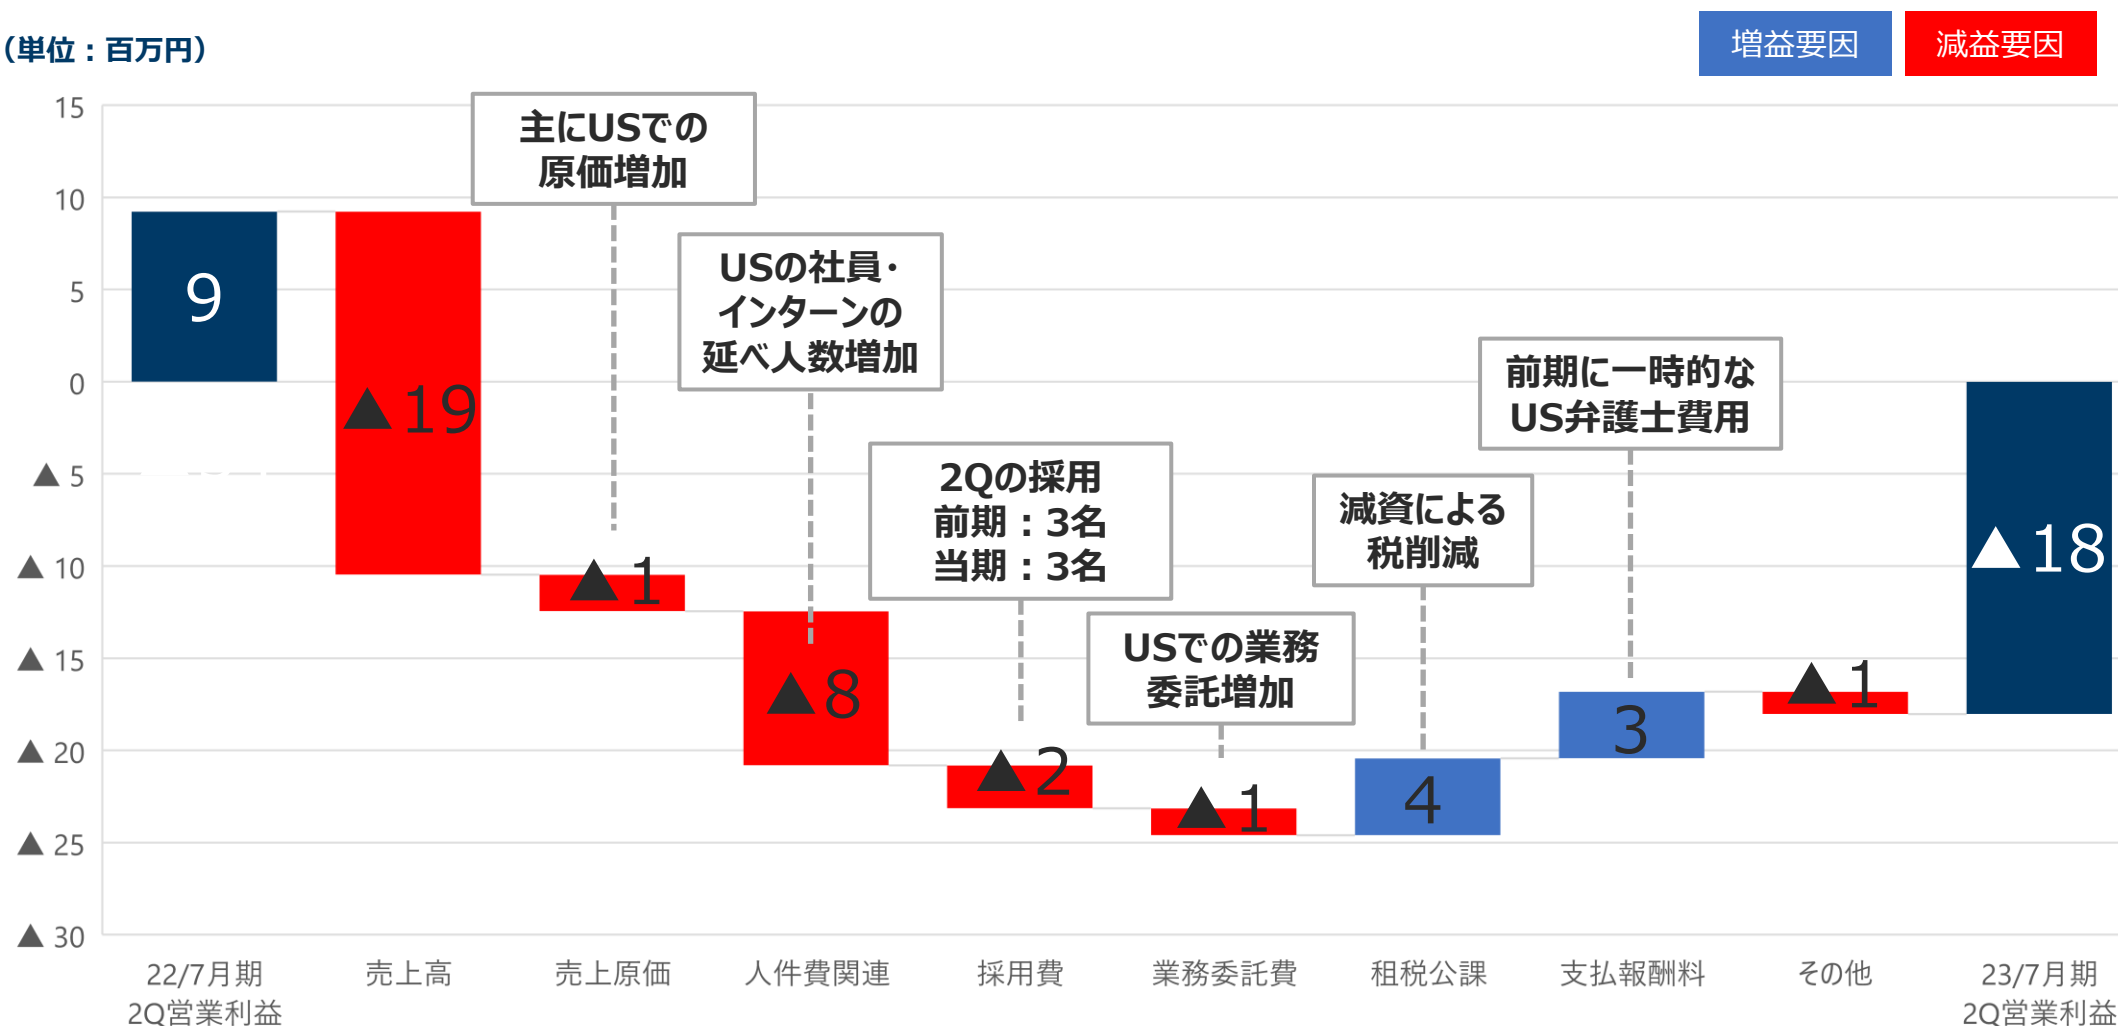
（単位：百万円）

増益要因 減益要因

15
10
5
0
▲5
▲10
▲15
▲20
▲25
▲30

9

▲19

主にUSでの原価増加

▲1

USの社員・インターンの延べ人数増加

▲8

2Qの採用
前期：3名
当期：3名

▲2

USでの業務委託増加

▲1

減資による税削減

4

前期に一時的なUS弁護士費用

3

▲1

▲18

22/7月期 2Q営業利益
売上高
売上原価
人件費関連
採用費
業務委託費
租税公課
支払報酬料
その他
23/7月期 2Q営業利益